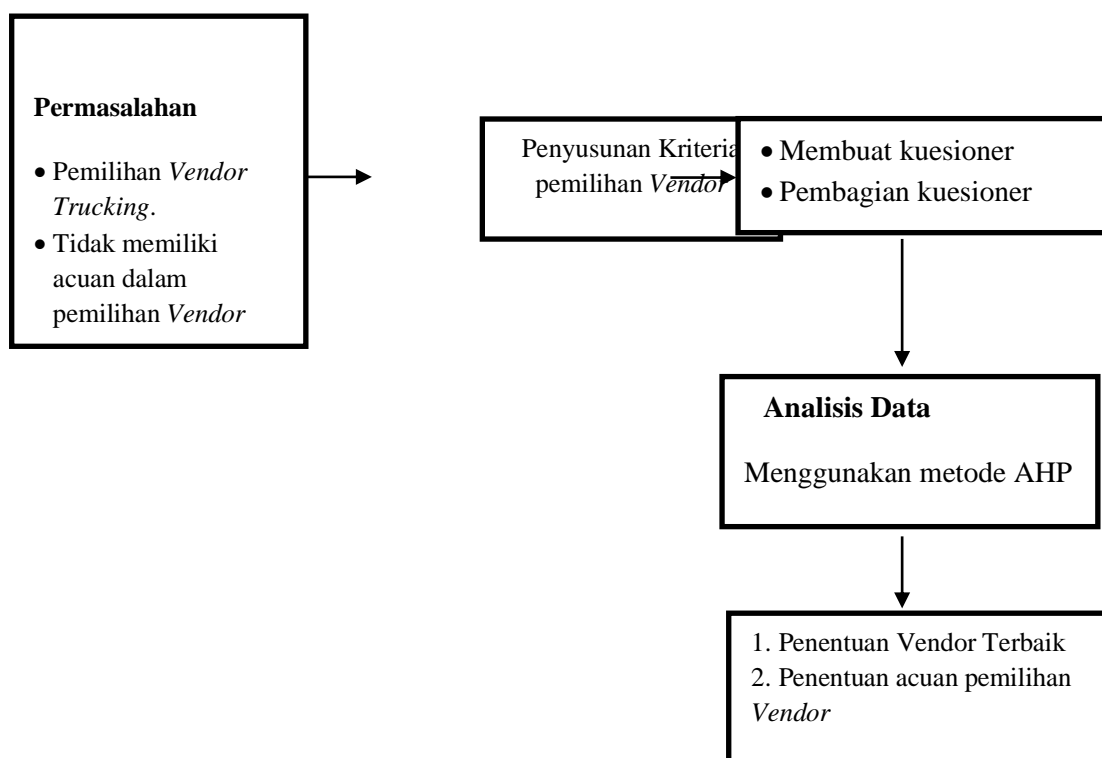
**Permasalahan**

- Pemilihan *Vendor Trucking*.
- Tidak memiliki acuan dalam pemilihan *Vendor*

Penyusunan Kriteria pemilihan *Vendor*

- Membuat kuesioner
- Pembagian kuesioner

**Analisis Data**

Menggunakan metode AHP

1. Penentuan Vendor Terbaik
2. Penentuan acuan pemilihan *Vendor*